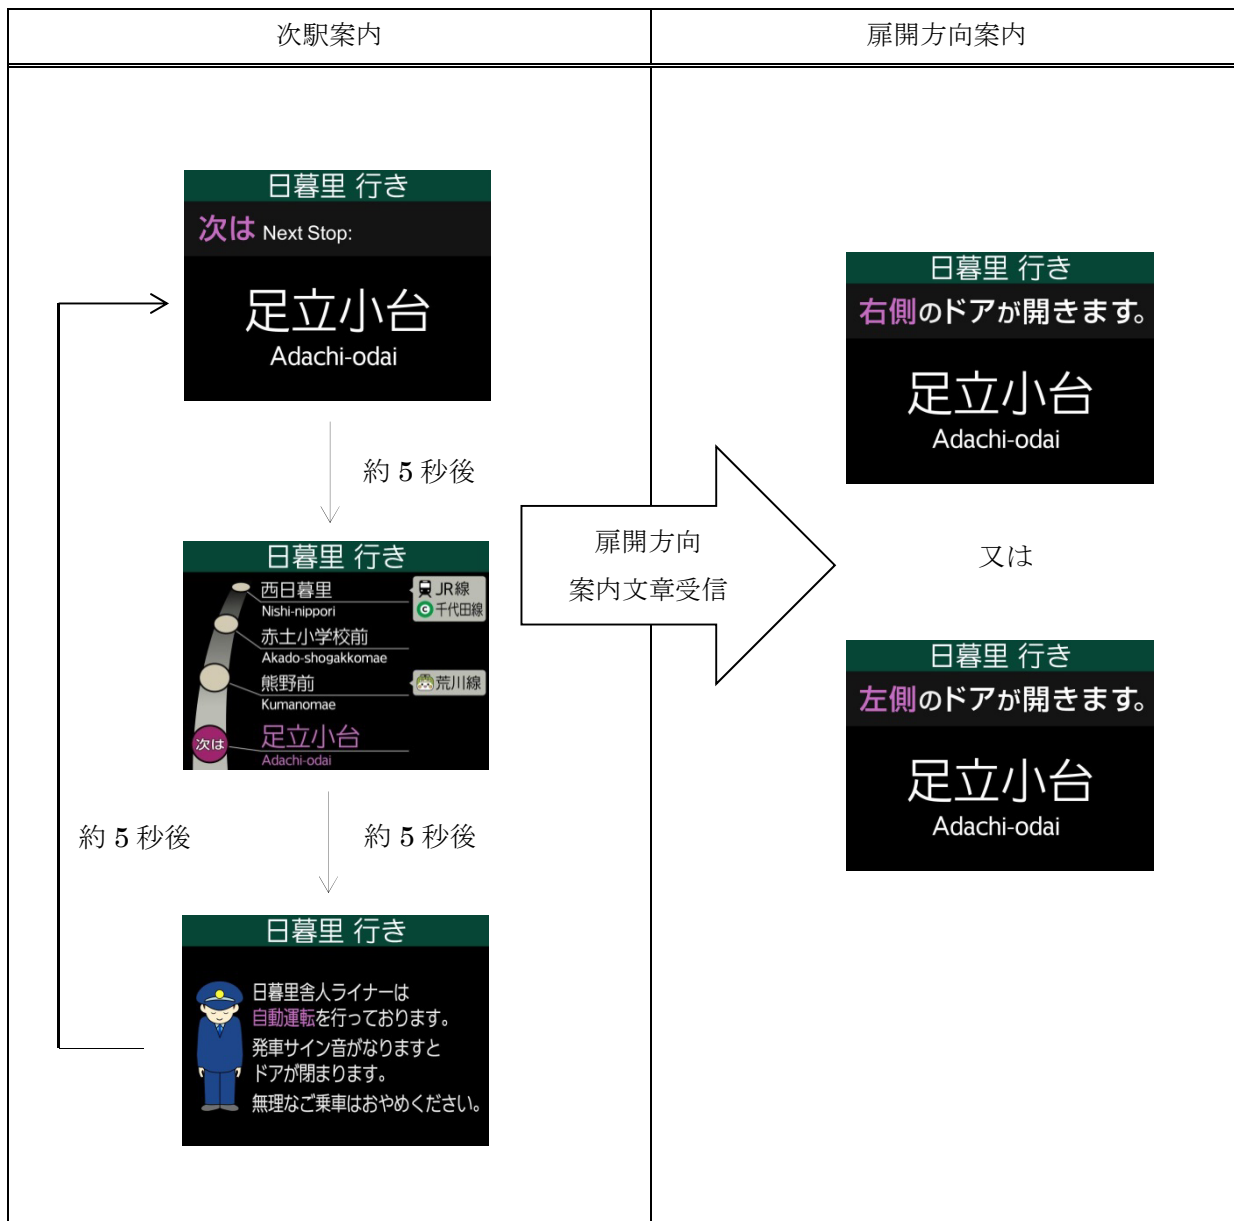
| 次駅案内 | 扉開方向案内 |
|---|---|

日暮里 行き
次は Next Stop:
足立小台
Adachi-odai

約 5 秒後

日暮里 行き
西日暮里
Nishi-nippori
JR線
千代田線
赤土小学校前
Akado-shogakkomae
熊野前
Kumanomae
荒川線
次は
足立小台
Adachi-odai

約 5 秒後

約 5 秒後

日暮里 行き
日暮里舎人ライナーは自動運転を行っております。
発車サイン音がなりますとドアが閉まります。
無理なご乗車はおやめください。

扉開方向
案内文章受信

日暮里 行き
右側のドアが開きます。
足立小台
Adachi-odai

又は

日暮里 行き
左側のドアが開きます。
足立小台
Adachi-odai